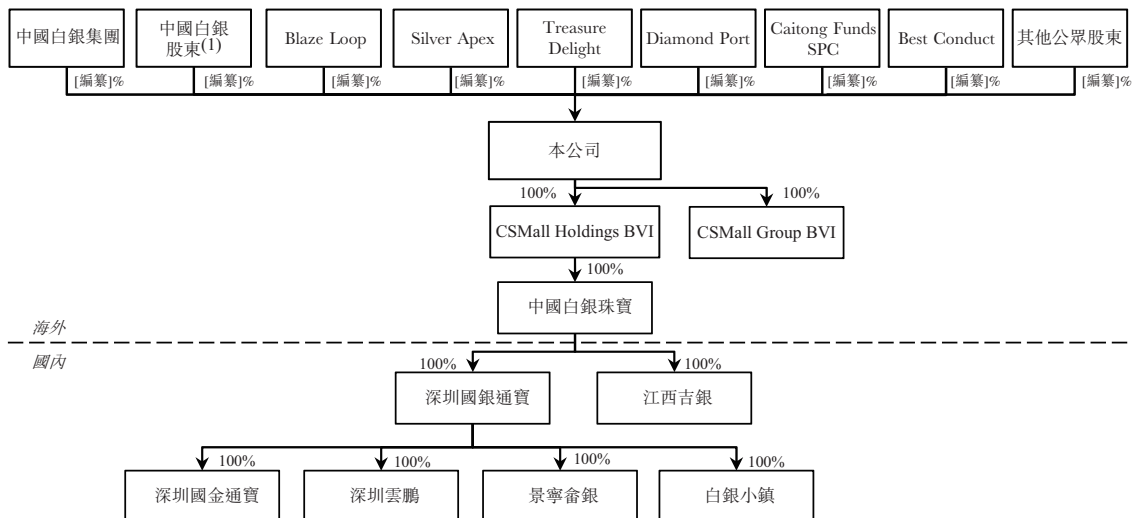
中國白銀集團

中國白銀股東(1)

Blaze Loop

Silver Apex

Treasure Delight

Diamond Port

Caitong Funds SPC

Best Conduct

其他公眾股東

[編纂]%
[編纂]%
[編纂]%
[編纂]%
[編纂]%
[編纂]%
[編纂]%
[編纂]%
[編纂]%

本公司

100%
100%

CSMall Holdings BVI

CSMall Group BVI

100%

中國白銀珠寶

海外

國內

100%
100%

深圳國銀通寶

江西吉銀

100%
100%
100%
100%

深圳國金通寶

深圳雲鵬

景寧畲銀

白銀小鎮